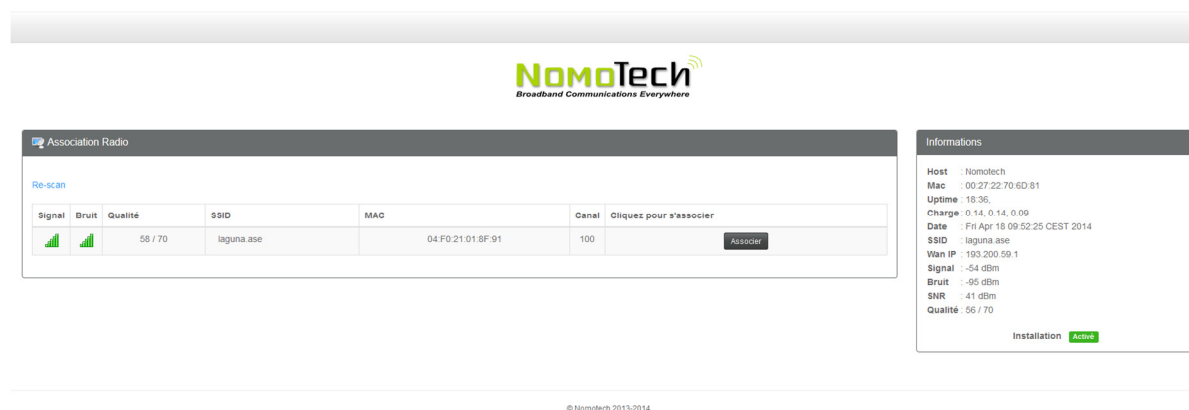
NomoTech
Broadband Communications Everywhere

Association Radio

Re-scan

| Signal | Bruit | Qualité | SSID | MAC | Canal | Cliquez pour s'associer |
|---|---|---|---|---|---|---|
| | | 58 / 70 | laguna.ase | 04:F0:21:01:8F:91 | 100 | Associer |

Informations

Host : Nomotech
Mac : 00:27:22:70:6D:81
Uptime : 18:36,
Charge : 0.14, 0.14, 0.09
Date : Fri Apr 18 09:52:25 CEST 2014
SSID : laguna.ase
Wan IP : 193.200.59.1
Signal : -54 dBm
Bruit : -95 dBm
SNR : 41 dBm
Qualité : 56 / 70

Installation Activé

© Nomotech 2013-2014